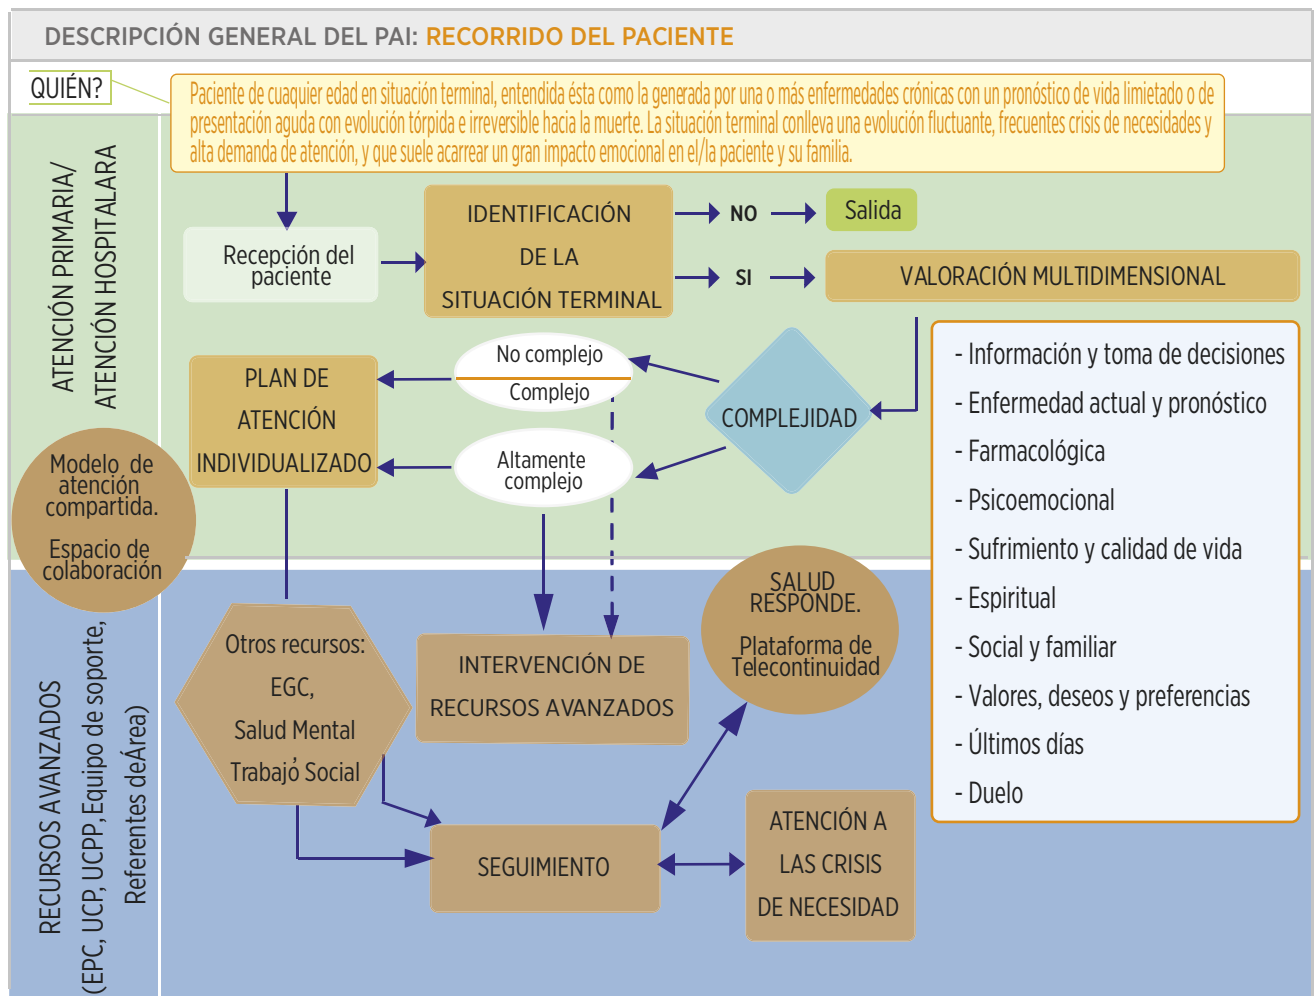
DESCRIPCIÓN GENERAL DEL PAI: RECORRIDO DEL PACIENTE

QUIÉN?

Paciente de cuaquier edad en situación terminal, entendida ésta como la generada por una o más enfermedades crónicas con un pronóstico de vida limietado o de presentación aguda con evolución tórpida e irreversible hacia la muerte. La situación terminal conlleva una evolución fluctuante, frecuentes crisis de necesidades y alta demanda de atención, y que suele acarrear un gran impacto emocional en el/la paciente y su familia.

ATENCIÓN PRIMARIA/ ATENCIÓN HOSPITALARA

Recepción del paciente

IDENTIFICACIÓN DE LA SITUACIÓN TERMINAL

NO

Salida

SI

VALORACIÓN MULTIDIMENSIONAL

PLAN DE ATENCIÓN INDIVIDUALIZADO

No complejo

Complejo

COMPLEJIDAD

Altamente complejo

Modelo de atención compartida.

Espacio de colaboración

- Información y toma de decisiones
- Enfermedad actual y pronóstico
- Farmacológica
- Psicoemocional
- Sufrimiento y calidad de vida
- Espiritual
- Social y familiar
- Valores, deseos y preferencias
- Últimos días
- Duelo

RECURSOS AVANZADOS (EPC, UCP, UCPP, Equipo de soporte, Referentes deÁrea)

Otros recursos: EGC, Salud Mental Trabajó Social

INTERVENCIÓN DE RECURSOS AVANZADOS

SALUD RESPONDE.

Plataforma de Telecontinuidad

SEGUIMIENTO

ATENCIÓN A LAS CRISIS DE NECESIDAD